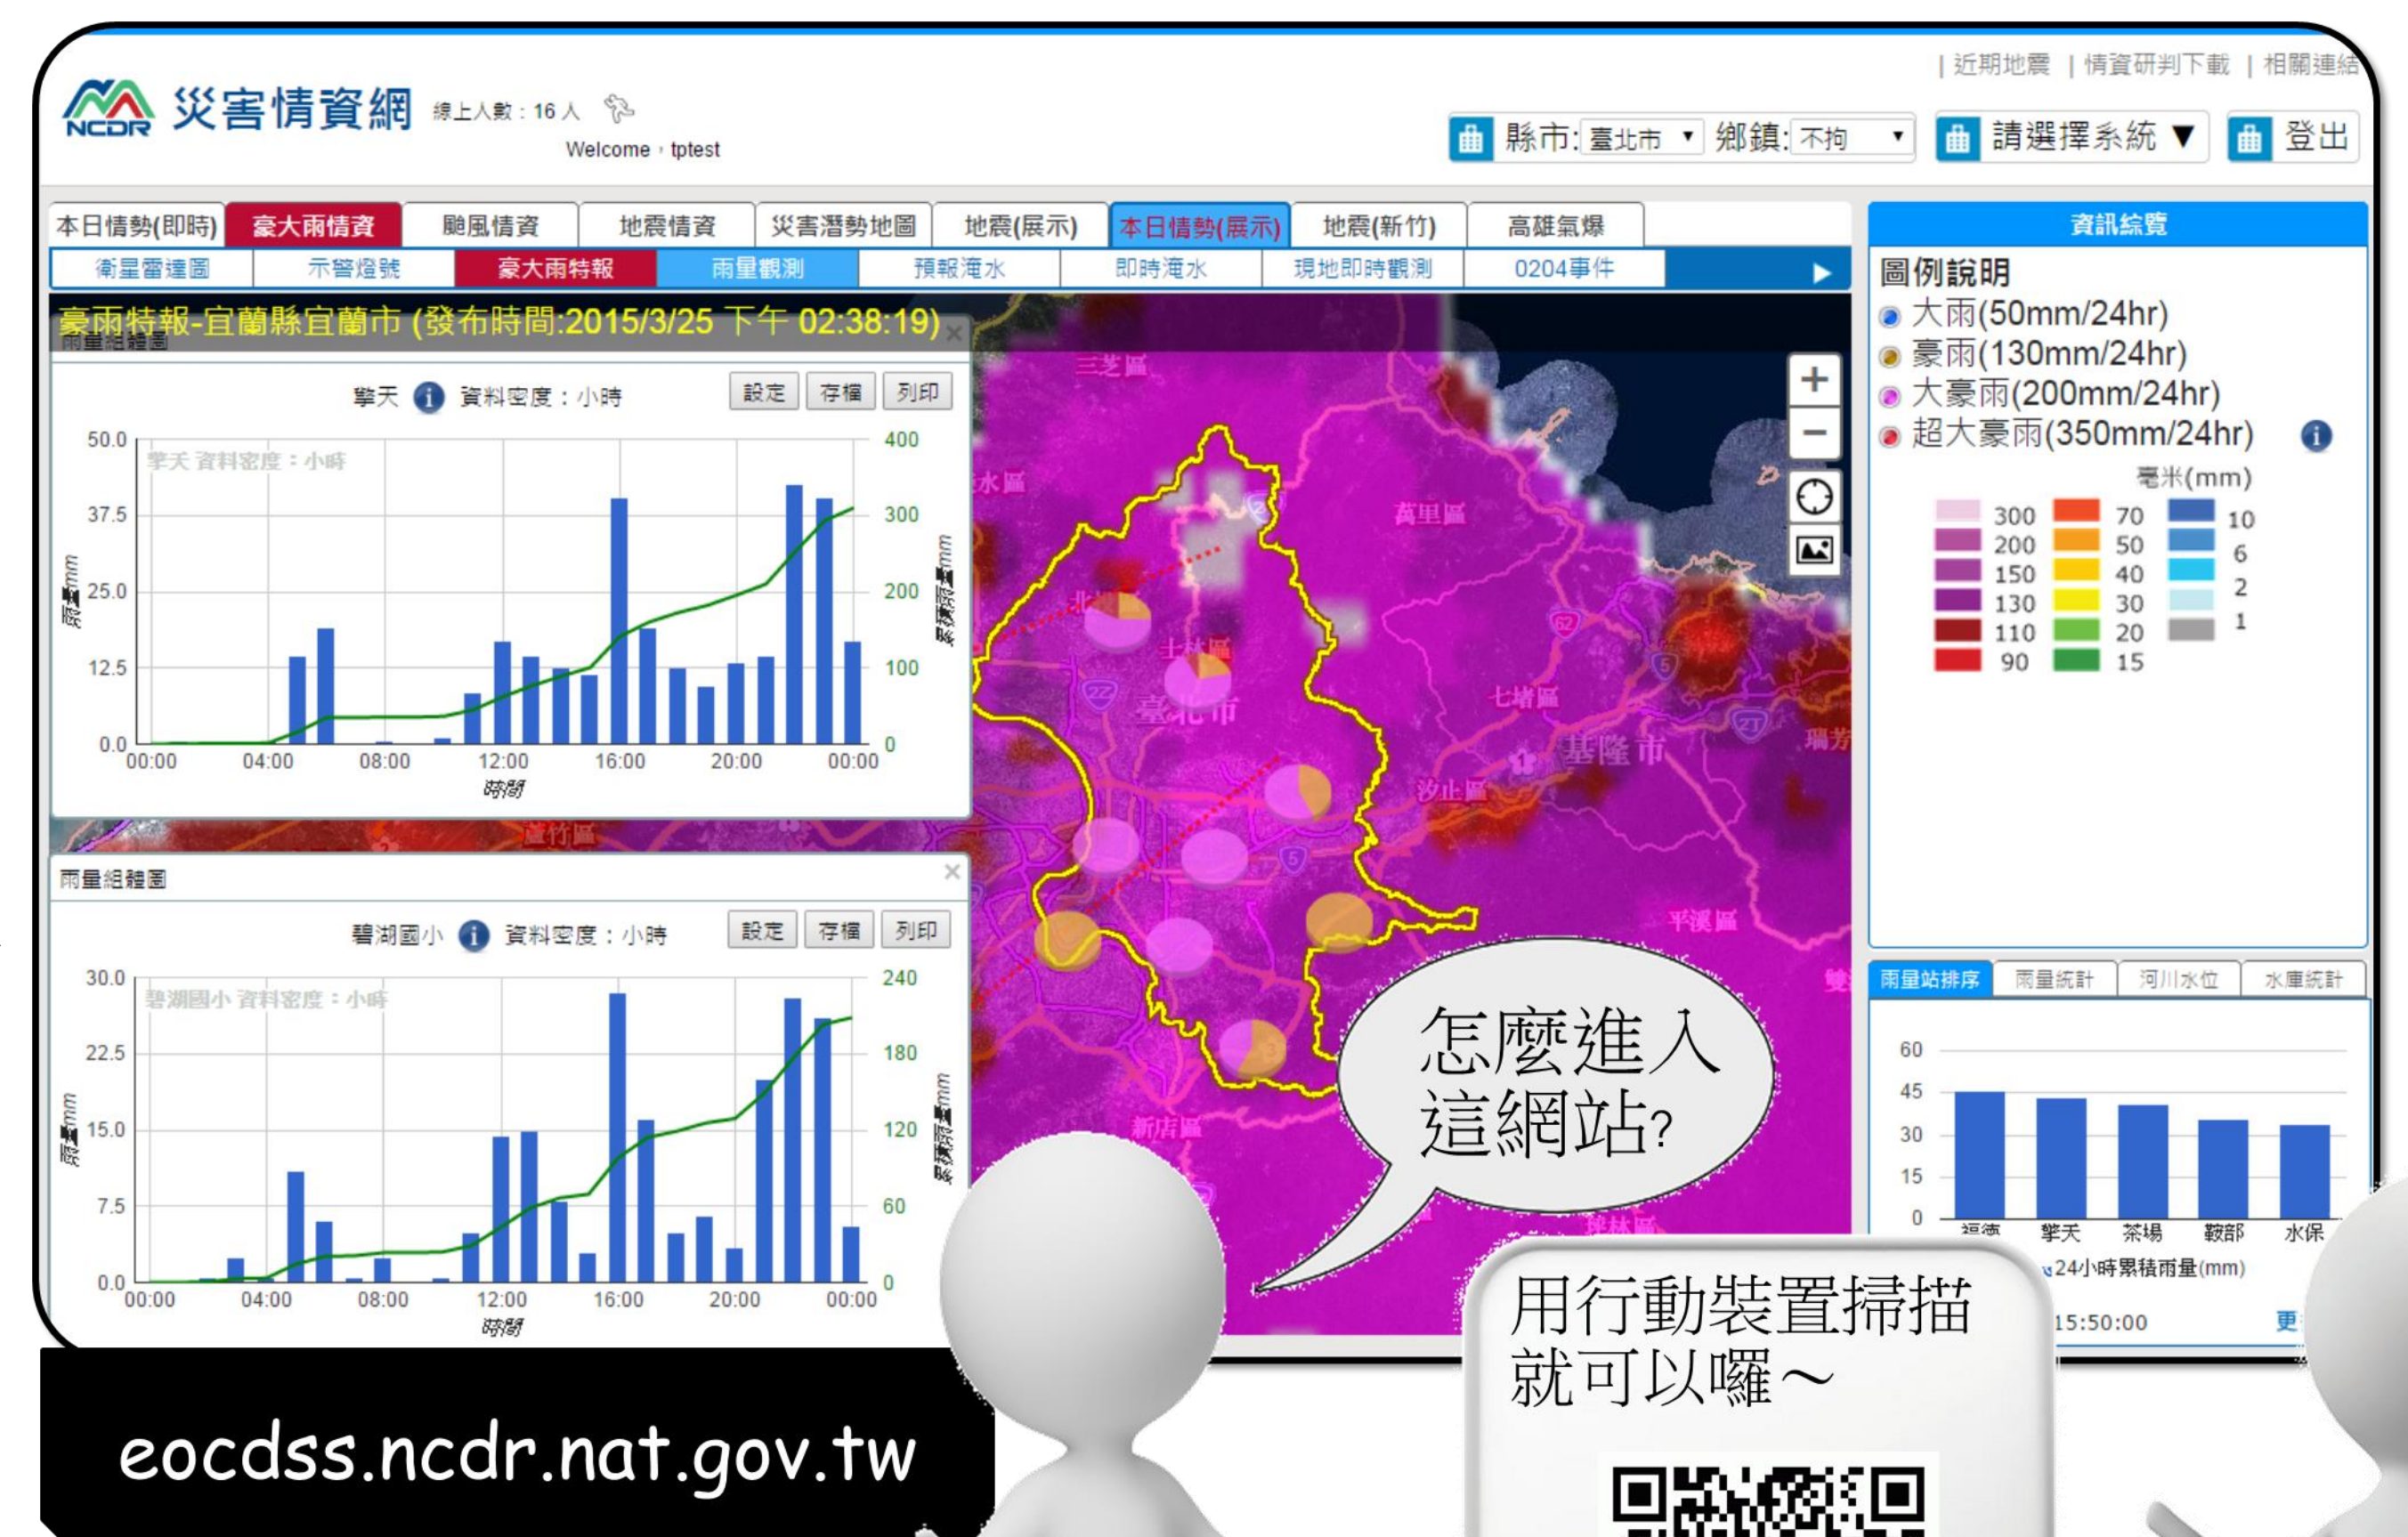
| 近期地震 | 情資研判下載 | 相關連結

NCDR 災害情資網 線上人數：16 人

Welcome，tptest

縣市: 臺北市 鄉鎮: 不拘 請選擇系統 登出

本日情勢(即時) 豪大雨情資 颱風情資 地震情資 災害潛勢地圖 地震(展示) 本日情勢(展示) 地震(新竹) 高雄氣爆

衛星雷達圖 示警燈號 豪大雨特報 雨量觀測 預報淹水 即時淹水 現地即時觀測 0204事件

豪雨特報-宜蘭縣宜蘭市 (發布時間:2015/3/25 下午 02:38:19)

雨量組體圖

擎天 資料密度：小時 設定 存檔 列印

擎天 資料密度：小時

50.0 37.5 25.0 12.5 0.0

400 300 200 100 0

雨量mm 累積雨量mm

00:00 04:00 08:00 12:00 16:00 20:00 00:00

時間

雨量組體圖

碧湖國小 資料密度：小時 設定 存檔 列印

碧湖國小 資料密度：小時

30.0 22.5 15.0 7.5 0.0

240 180 120 60 0

雨量mm 累積雨量mm

00:00 04:00 08:00 12:00 16:00 20:00 00:00

時間

三芝區 水區 萬里區 北 士林區 臺北市 七堵區 基隆市 瑞芳 汐止區 蘆竹區 平溪區 新店區 雙

資訊綜覽

圖例說明
大雨(50mm/24hr)
豪雨(130mm/24hr)
大豪雨(200mm/24hr)
超大豪雨(350mm/24hr)

毫米(mm)

300 200 150 130 110 90
70 50 40 30 20 15
10 6 2 1

雨量站排序 雨量統計 河川水位 水庫統計

60 45 30 15 0

福德 擎天 茶場 鞍部 水保

24小時累積雨量(mm)

15:50:00 更

怎麼進入這網站?

用行動裝置掃描就可以囉～

eocdss.ncdr.nat.gov.tw